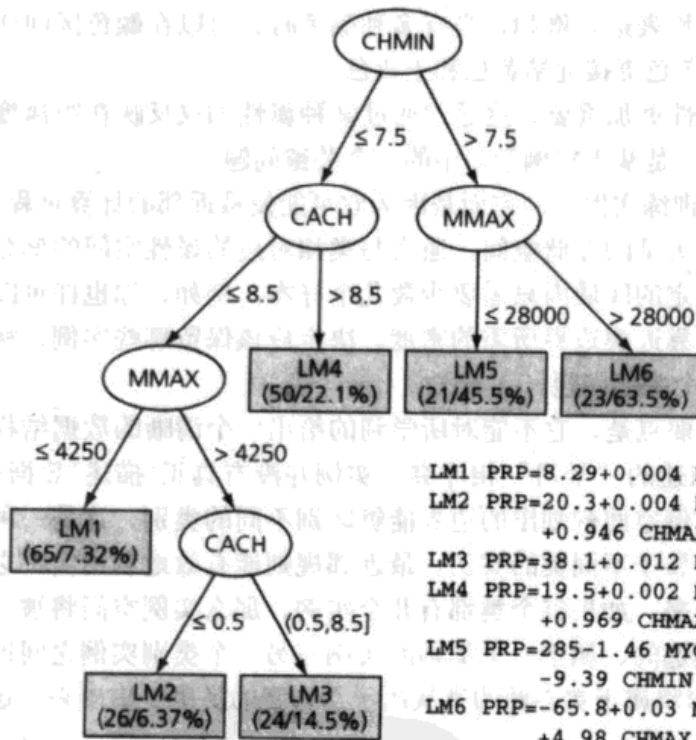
CHMIN

$\leq 7.5$

$> 7.5$

CACH

MMAX

$\leq 8.5$

$> 8.5$

$\leq 28000$

$> 28000$

MMAX

LM4 (50/22.1%)

LM5 (21/45.5%)

LM6 (23/63.5%)

$\leq 4250$

$> 4250$

LM1 (65/7.32%)

CACH

$\leq 0.5$

(0.5,8.5]

LM2 (26/6.37%)

LM3 (24/14.5%)

LM1 PRP=8.29+0.004 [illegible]
LM2 PRP=20.3+0.004 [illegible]
+0.946 CHMA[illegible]
LM3 PRP=38.1+0.012 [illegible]
LM4 PRP=19.5+0.002 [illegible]
+0.969 CHMA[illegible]
LM5 PRP=285-1.46 MY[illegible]
-9.39 CHMIN
LM6 PRP=-65.8+0.03 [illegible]
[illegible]